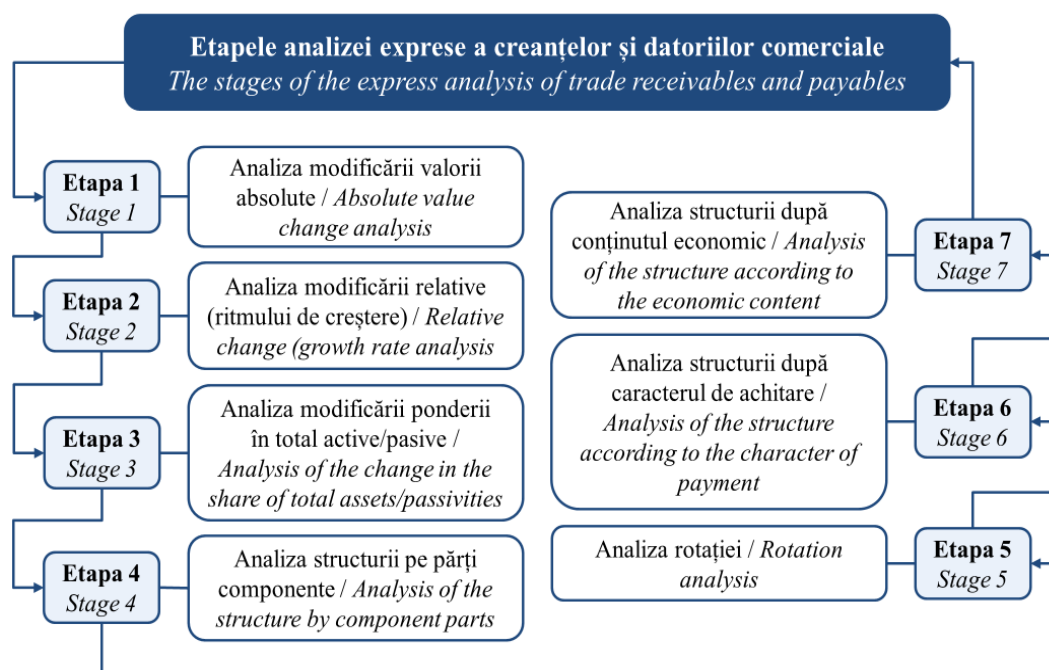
Etapele analizei exprese a creanțelor și datoriilor comerciale
The stages of the express analysis of trade receivables and payables

Etapa 1
Stage 1

Analiza modificării valorii absolute / Absolute value change analysis

Etapa 2
Stage 2

Analiza modificării relative (ritmului de creștere) / Relative change (growth rate analysis

Etapa 3
Stage 3

Analiza modificării ponderii în total active/pasive / Analysis of the change in the share of total assets/passivities

Etapa 4
Stage 4

Analiza structurii pe părți componente / Analysis of the structure by component parts

Analiza structurii după conținutul economic / Analysis of the structure according to the economic content

Etapa 7
Stage 7

Analiza structurii după caracterul de achitare / Analysis of the structure according to the character of payment

Etapa 6
Stage 6

Analiza rotației / Rotation analysis

Etapa 5
Stage 5